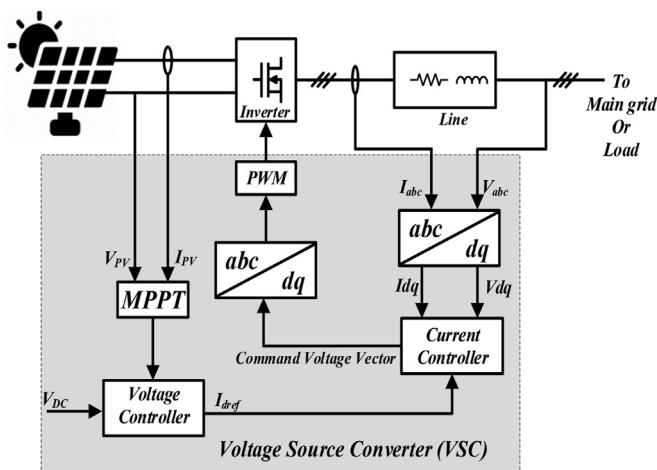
Inverter

Line

To Main grid Or Load

PWM

$I_{abc}$

$V_{abc}$

$V_{PV}$

$I_{PV}$

abc

dq

abc

dq

MPPT

Idq

Vdq

Current Controller

Command Voltage Vector

$V_{DC}$

Voltage Controller

$I_{dref}$

Voltage Source Converter (VSC)